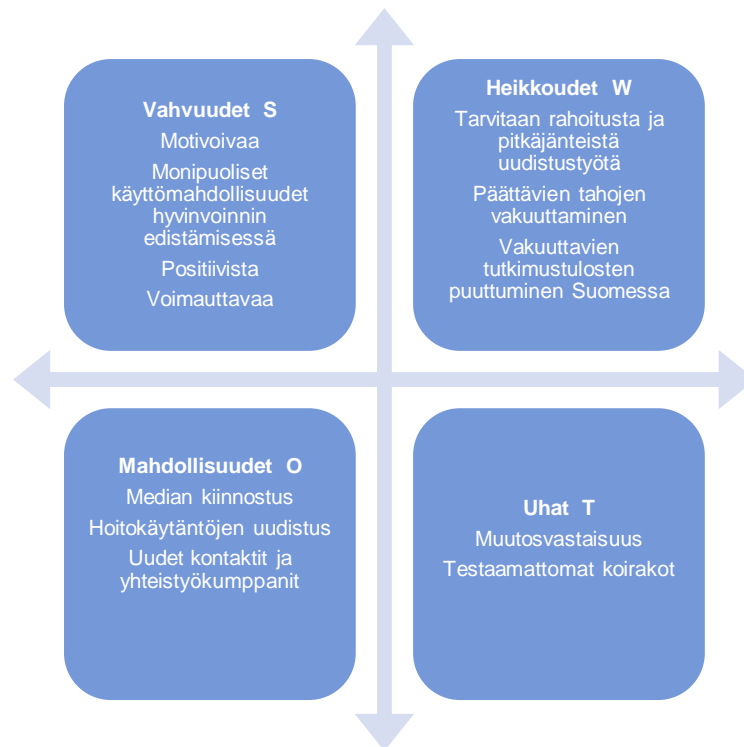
**Vahvuudet S**
Motivoivaa
Monipuoliset käyttömahdollisuudet hyvinvoinnin edistämisessä
Positiivista
Voimauttavaa

**Heikkoudet W**
Tarvitaan rahoitusta ja pitkäjänteistä uudistustyötä
Päättävien tahojen vakuuttaminen
Vakuuttavien tutkimustulosten puuttuminen Suomessa

**Mahdollisuudet O**
Median kiinnostus
Hoitokäytäntöjen uudistus
Uudet kontaktit ja yhteistyökumppanit

**Uhat T**
Muutosvastaisuus
Testaamattomat koirakot